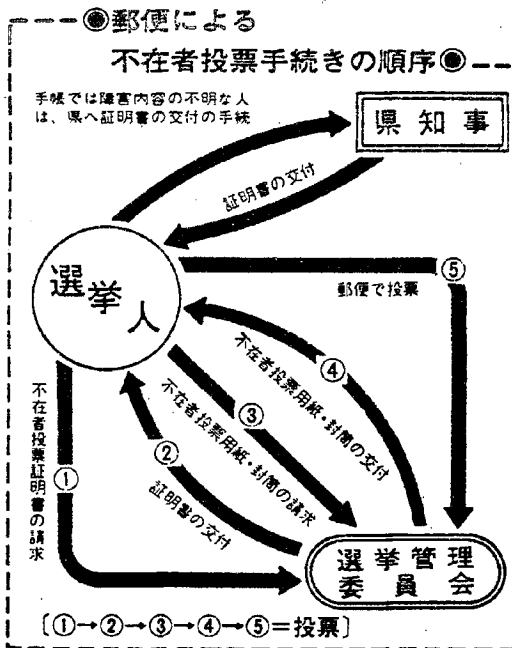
◉郵便による
不在者投票手続きの順序◉

手帳では障害内容の不明な人は、県へ証明書の交付の手続

県知事

証明書の交付

選挙人

⑤
郵便で投票

④
不在者投票用紙・封筒の交付

③
不在者投票用紙・封筒の請求

②
証明書の交付

①
不在者投票証明書の請求

選挙管理委員会

〔①→②→③→④→⑤＝投票〕